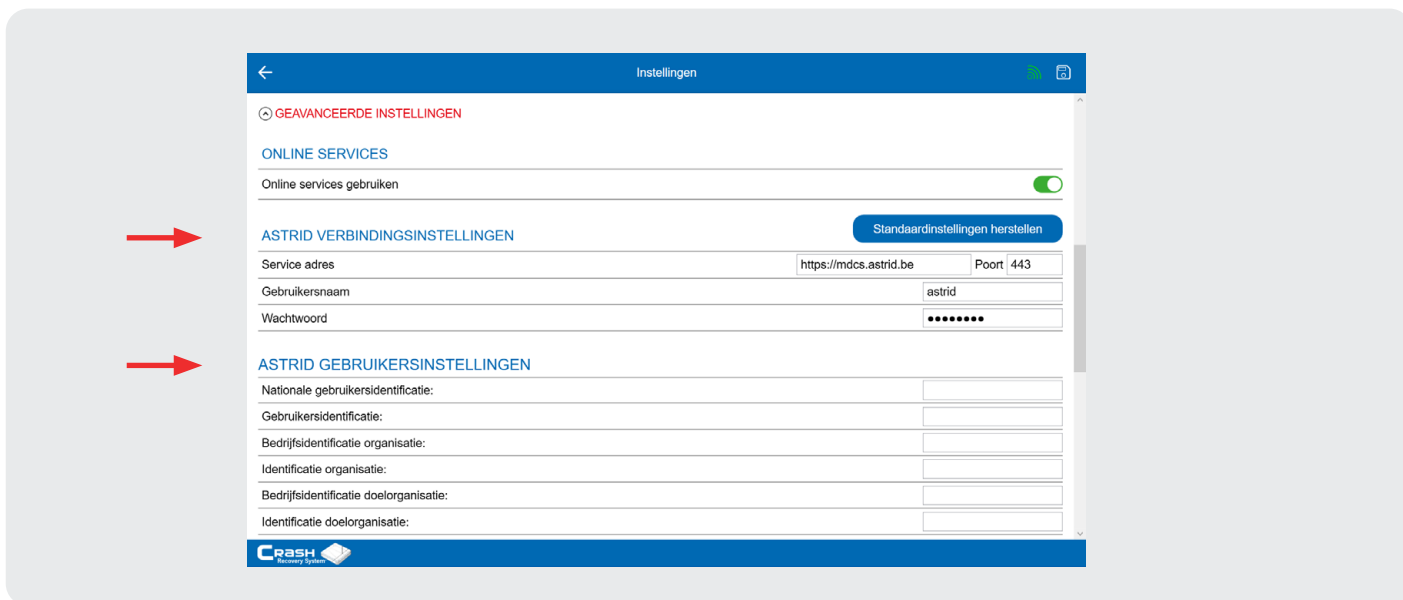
Instellingen

GEAVANCEERDE INSTELLINGEN

ONLINE SERVICES

Online services gebruiken

ASTRID VERBINDINGSINSTELLINGEN

Standaardinstellingen herstellen

Service adres https://mdcs.astrid.be Poort 443

Gebruikersnaam astrid

Wachtwoord ●●●●●●●●

ASTRID GEBRUIKERSINSTELLINGEN

Nationale gebruikersidentificatie:

Gebruikersidentificatie:

Bedrijfsidentificatie organisatie:

Identificatie organisatie:

Bedrijfsidentificatie doelorganisatie:

Identificatie doelorganisatie:

CRASH Recovery System